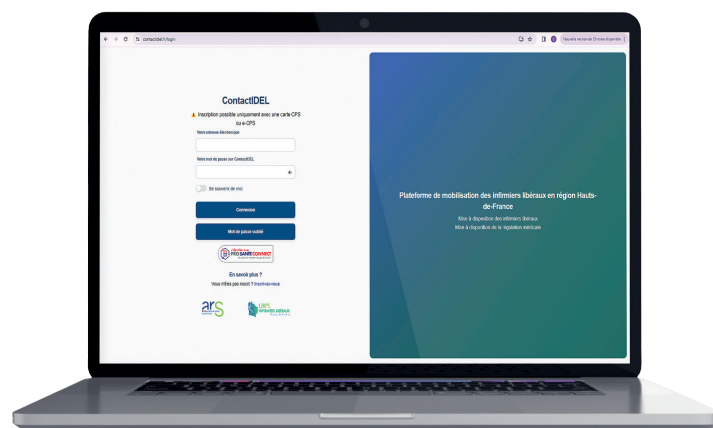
contactidel.fr/login

Nouvelle version de Chrome disponible

ContactIDEL

⚠ Inscription possible uniquement avec une carte CPS ou e-CPS

Votre adresse électronique

Votre mot de passe sur ContactIDEL

Se souvenir de moi

Connexion

Mot de passe oublié

S'identifier avec PRO SANTÉ CONNECT

En savoir plus ?

Vous n'êtes pas inscrit ? Inscrivez-vous

ars

URPS INFIRMIERS LIBÉRAUX

Plateforme de mobilisation des infirmiers libéraux en région Hauts-de-France

Mise à disposition des infirmiers libéraux

Mise à disposition de la régulation médicale